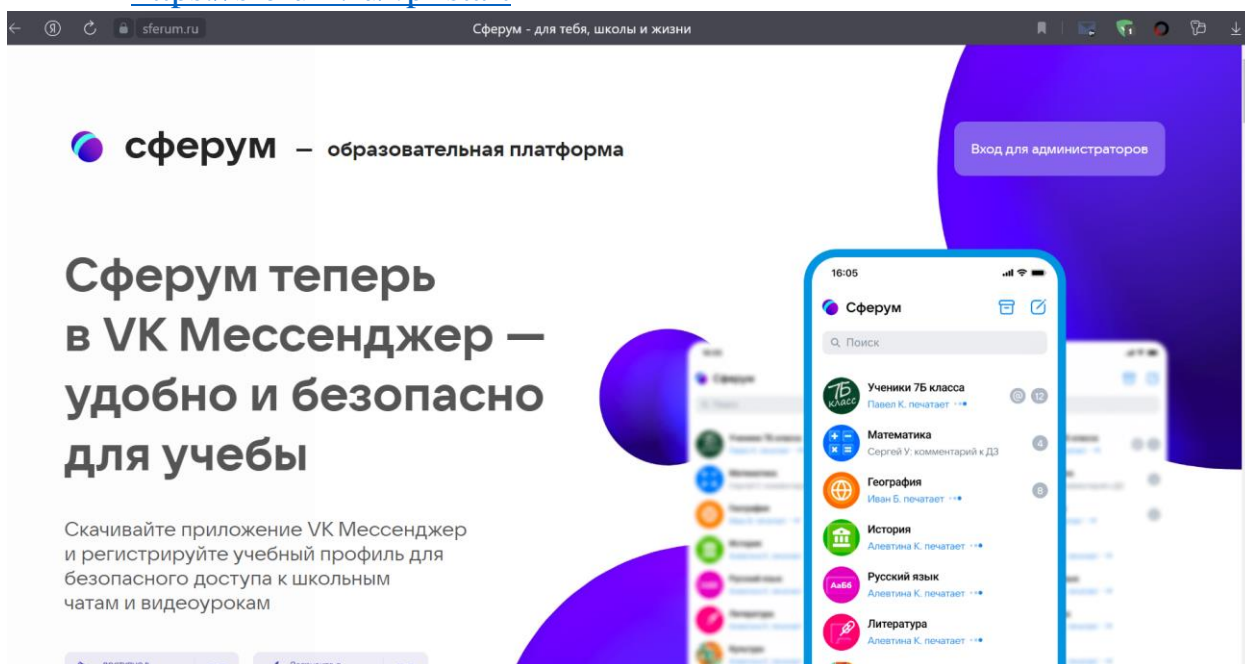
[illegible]

sferum.ru Сферум - для тебя, школы и жизни

сферум — образовательная платформа

Вход для администраторов

Сферум теперь в VK Мессенджер — удобно и безопасно для учебы

Скачивайте приложение VK Мессенджер и регистрируйте учебный профиль для безопасного доступа к школьным чатам и видеоурокам

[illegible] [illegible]

16:05

Сферум

Поиск

Ученики 7Б класса
Павел К. печатает
12

Математика
Сергей У. комментарий к ДЗ
4

География
Иван Б. печатает
8

История
Алевтина К. печатает

Русский язык
Алевтина К. печатает

Литература
Алевтина К. печатает